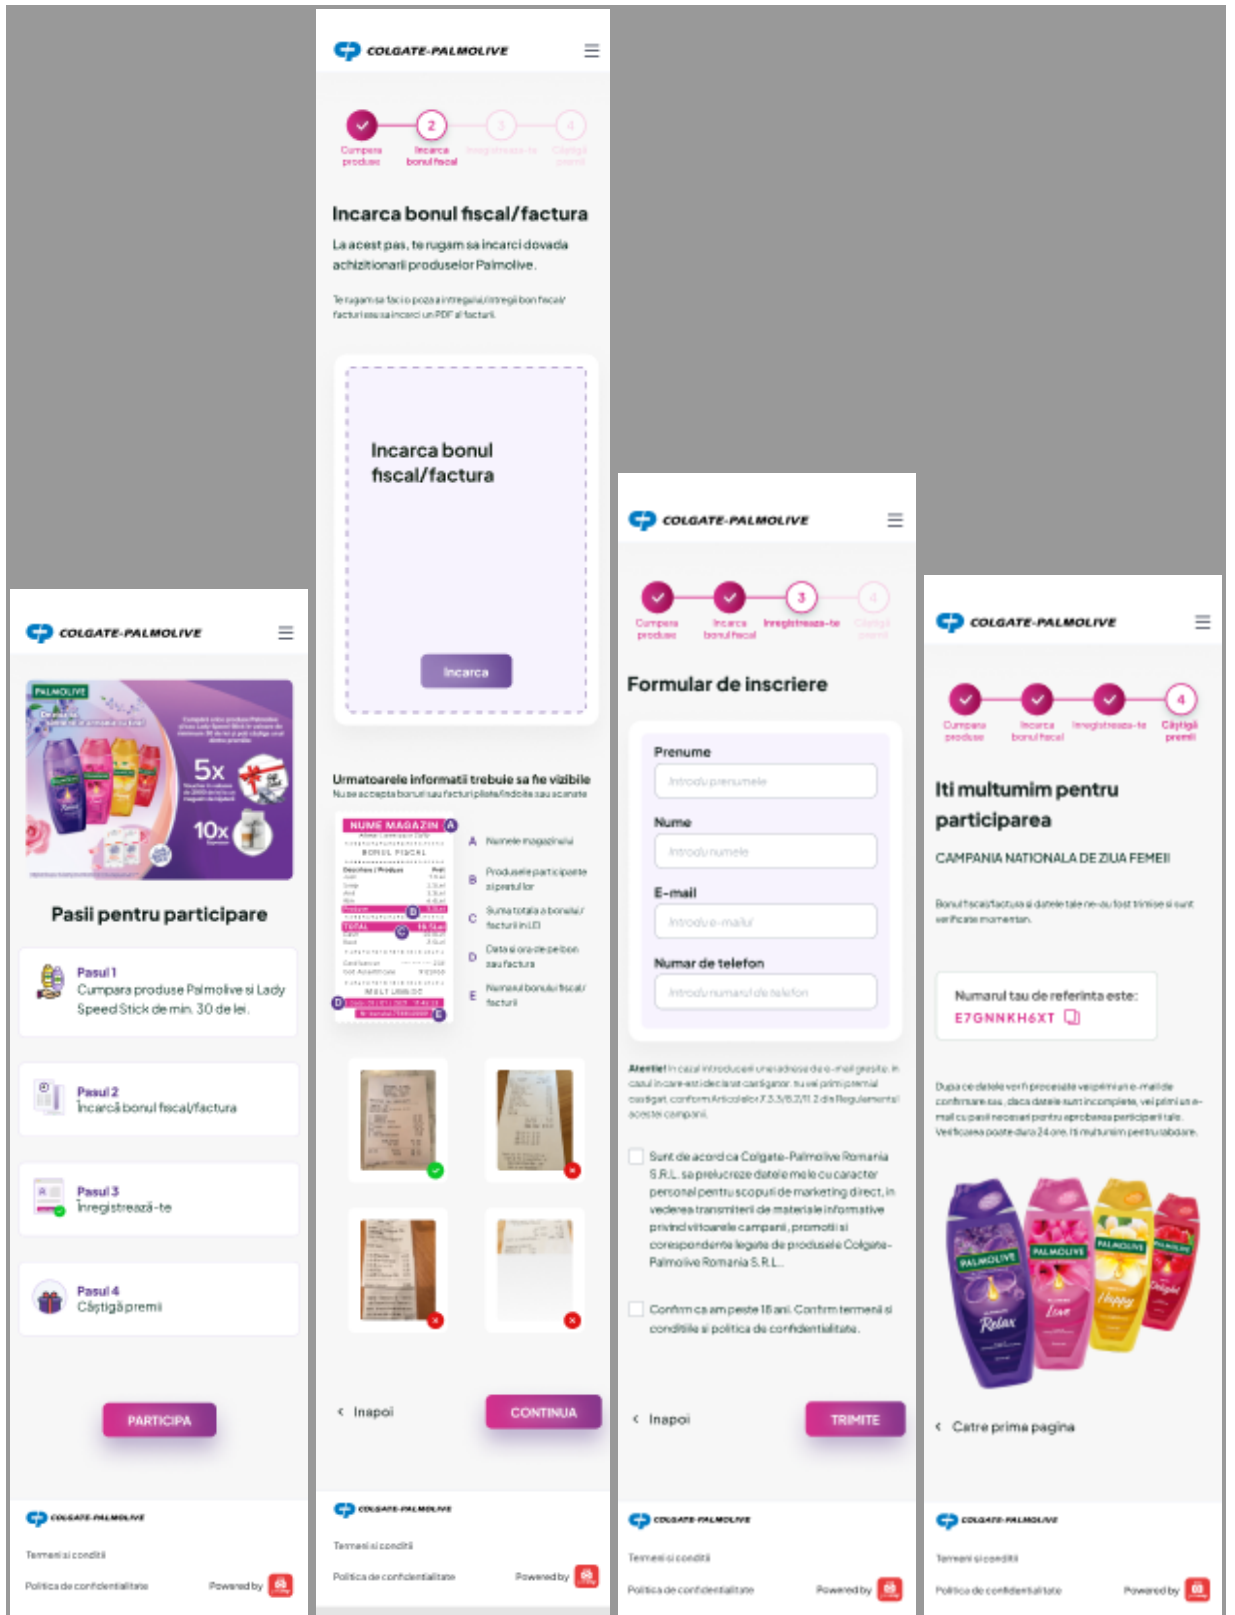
COLGATE-PALMOLIVE

PALMOLIVE

5x

10x

Pasii pentru participare

Pasul 1
Cumpara produse Palmolive si Lady Speed Stick de min. 30 de lei.

Pasul 2
Încarcă bonul fiscal/factura

Pasul 3
Înregistrează-te

Pasul 4
Câștigă premii

PARTICIPA

COLGATE-PALMOLIVE

Termeni si conditii

Politica de confidentialitate

Powered by

COLGATE-PALMOLIVE

Cumpara produse
Incarca bonul fiscal
Inregistreaza-te
Castiga premii

Incarca bonul fiscal/factura

La acest pas, te rugam sa incarci dovada achizitionarii produselor Palmolive.

Te rugam sa faci o poza a intregului/intregii bon fiscal/ facturi sau sa incarci un PDF al facturii.

Incarca bonul fiscal/factura

Incarca

Urmatoarele informatii trebuie sa fie vizibile

Nu se accepta bonuri sau facturi pliate/indoite sau scanate

NUME MAGAZIN
BONUL FISCAL

A Numele magazinului
B Produsele participante si pretul lor
C Suma totala a bonului/ facturii in LEI
D Data si ora de pe bon sau factura
E Numarul bonului fiscal/ facturii

Inapoi

CONTINUA

COLGATE-PALMOLIVE

Termeni si conditii

Politica de confidentialitate

Powered by

COLGATE-PALMOLIVE

Cumpara produse
Incarca bonul fiscal
Inregistreaza-te
Castiga premii

Formular de inscriere

Prenume
Introdu prenumele

Nume
Introdu numele

E-mail
Introdu e-mailul

Numar de telefon
Introdu numarul de telefon

Atentie! In cazul in care introduceti o adresa de e-mail gresita, in cazul in care esti declarat castigator, nu vei primi premiul castigat, conform Articolelor 7.3.3/8.2/11.2 din Regulamentul acestei campanii.

Sunt de acord ca Colgate-Palmolive Romania S.R.L. sa prelucreze datele mele cu caracter personal pentru scopul de marketing direct, in vederea transmiterii de materiale informative privind viitoarele campanii, promotii si corespondente legate de produsele Colgate-Palmolive Romania S.R.L.

Confirm ca am peste 18 ani. Confirm termenii si conditiile si politica de confidentialitate.

Inapoi

TRIMITE

COLGATE-PALMOLIVE

Termeni si conditii

Politica de confidentialitate

Powered by

COLGATE-PALMOLIVE

Cumpara produse
Incarca bonul fiscal
Inregistreaza-te
Câștigă premii

Iti multumim pentru participarea

CAMPANIA NATIONALA DE ZIUA FEMEII

Bonul fiscal/factura si datele tale ne-au fost trimise si sunt verificate momentan.

Numarul tau de referinta este:
E7GNNKH6XT

Dupa ce datele vor fi procesate vei primi un e-mail de confirmare sau, daca datele sunt incomplete, vei primi un e-mail cu pasii necesari pentru aprobarea participarii tale. Verificarea poate dura 24 ore. Iti multumim pentru rabdare.

PALMOLIVE
Relax
Love
Happy
Delight

Catre prima pagina

COLGATE-PALMOLIVE

Termeni si conditii

Politica de confidentialitate

Powered by